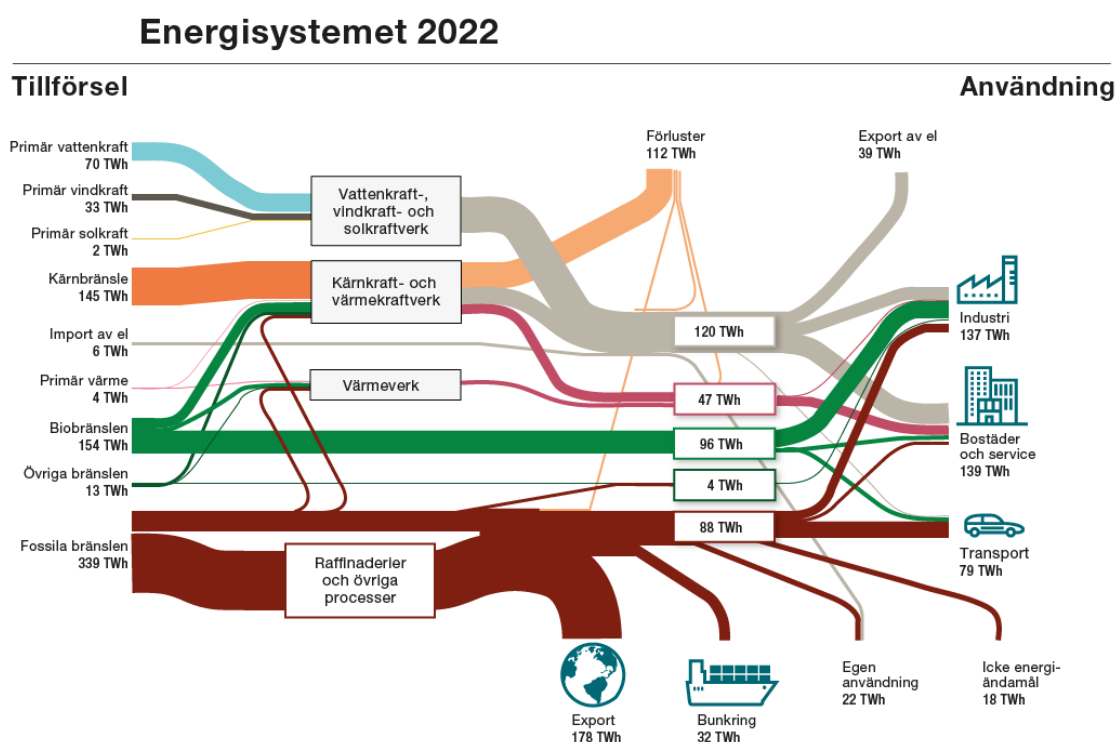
Energisystemet 2022

Tillförsel

Användning

Primär vattenkraft
70 TWh

Primär vindkraft
33 TWh

Primär solkraft
2 TWh

Kärnbränsle
145 TWh

Import av el
6 TWh

Primär värme
4 TWh

Biobränslen
154 TWh

Övriga bränslen
13 TWh

Fossila bränslen
339 TWh

Vattenkraft-, vindkraft- och solkraftverk

Kärnkraft- och värmekraftverk

Värmeverk

Raffinaderier och övriga processer

Förluster
112 TWh

Export av el
39 TWh

120 TWh

47 TWh

96 TWh

4 TWh

88 TWh

Industri
137 TWh

Bostäder och service
139 TWh

Transport
79 TWh

Export
178 TWh

Bunkring
32 TWh

Egen användning
22 TWh

Icke energiändamål
18 TWh